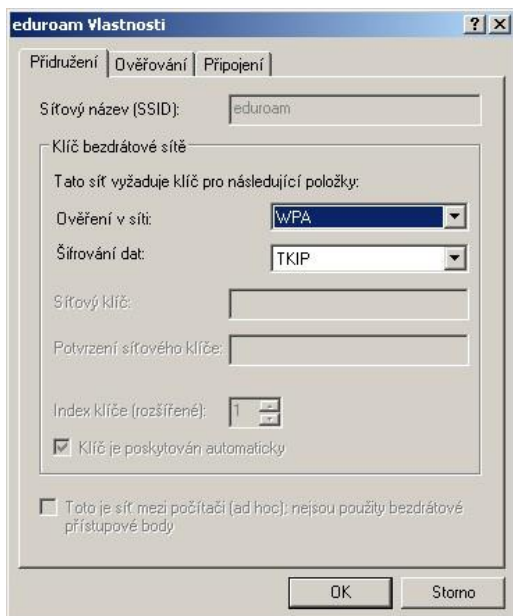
eduroam Vlastnosti

?

Přidružení | Ověřování | Připojení

Síťový název (SSID): eduroam

Klíč bezdrátové sítě

Tato síť vyžaduje klíč pro následující položky:

Ověření v síti: WPA

Šifrování dat: TKIP

Síťový klíč:

Potvrzení síťového klíče:

Index klíče (rozšířené): 1

Klíč je poskytován automaticky

Toto je síť mezi počítači (ad hoc); nejsou použity bezdrátové přístupové body

OK

Storno